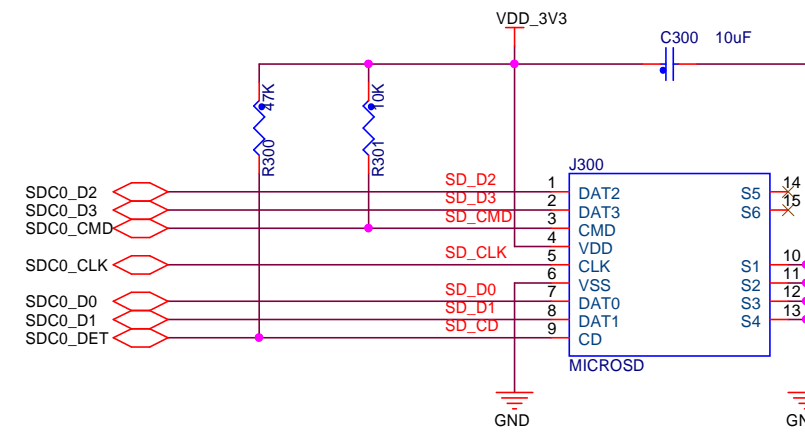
VDD_3V3

C300 10uF

47K
R300

10K
R301

J300

SDC0_D2
SDC0_D3
SDC0_CMD
SDC0_CLK
SDC0_D0
SDC0_D1
SDC0_DET

SD_D2
SD_D3
SD_CMD
SD_CLK
SD_D0
SD_D1
SD_CD

1 DAT2
2 DAT3
3 CMD
4 VDD
5 CLK
6 VSS
7 DAT0
8 DAT1
9 CD

S5 14
S6 15
S1 10
S2 11
S3 12
S4 13

MICROSD

GND

GN